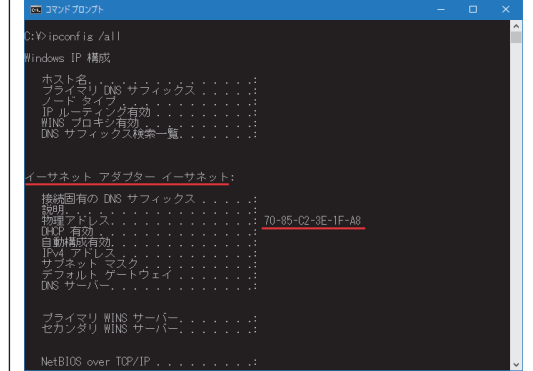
コマンド プロンプト

C:¥>ipconfig /all

Windows IP 構成

ホスト名. . . . . . . . . . . . . . :
プライマリ DNS サフィックス . . . . . :
ノード タイプ . . . . . . . . . . . :
IP ルーティング有効 . . . . . . . . :
WINS プロキシ有効 . . . . . . . . . :
DNS サフィックス検索一覧. . . . . . :

イーサネット アダプター イーサネット:

接続固有の DNS サフィックス . . . . :
説明. . . . . . . . . . . . . . . . :
物理アドレス. . . . . . . . . . . . : 70-85-C2-3E-1F-A8
DHCP 有効 . . . . . . . . . . . . . :
自動構成有効. . . . . . . . . . . . :
IPv4 アドレス . . . . . . . . . . . :
サブネット マスク . . . . . . . . . :
デフォルト ゲートウェイ . . . . . . :
DNS サーバー. . . . . . . . . . . . :

プライマリ WINS サーバー. . . . . . :
セカンダリ WINS サーバー. . . . . . :

NetBIOS over TCP/IP . . . . . . . . :